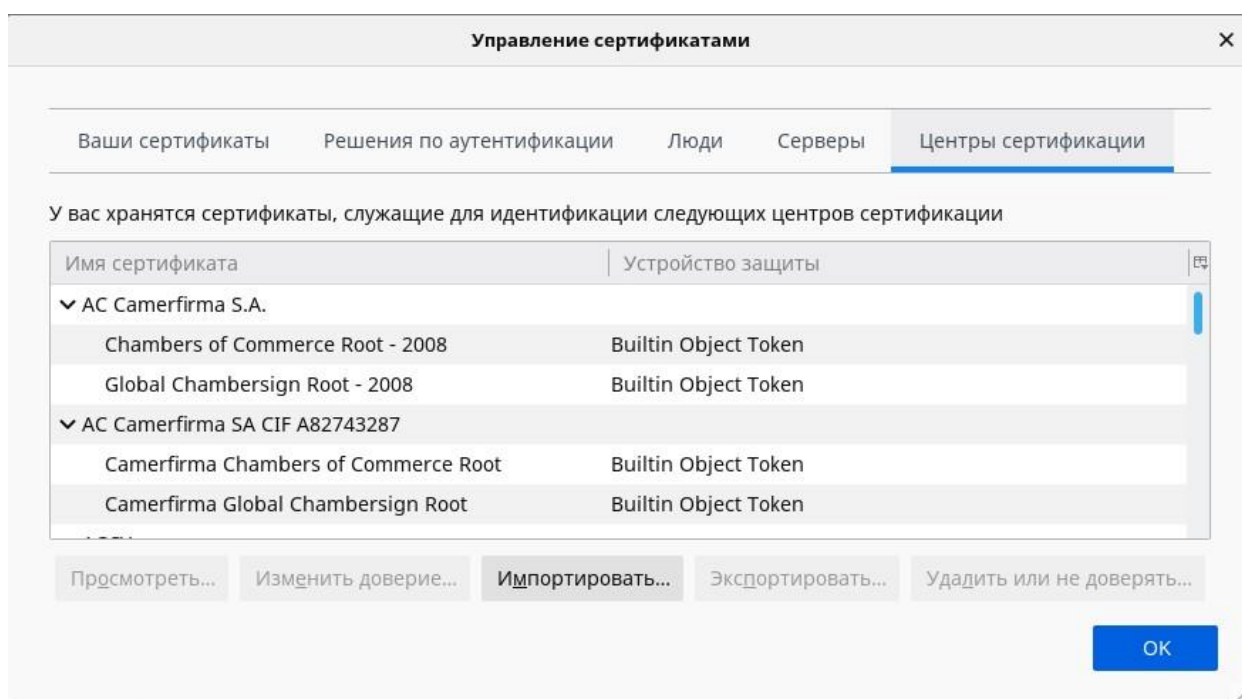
Управление сертификатами

×

Ваши сертификаты
Решения по аутентификации
Люди
Серверы
Центры сертификации

У вас хранятся сертификаты, служащие для идентификации следующих центров сертификации

| Имя сертификата | Устройство защиты |
|---|---|
| AC Camerfirma S.A. | |
| Chambers of Commerce Root - 2008 | Builtin Object Token |
| Global Chambersign Root - 2008 | Builtin Object Token |
| AC Camerfirma SA CIF A82743287 | |
| Camerfirma Chambers of Commerce Root | Builtin Object Token |
| Camerfirma Global Chambersign Root | Builtin Object Token |
| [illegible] | |

Просмотреть...
Изменить доверие...
Импортировать...
Экспортировать...
Удалить или не доверять...

OK